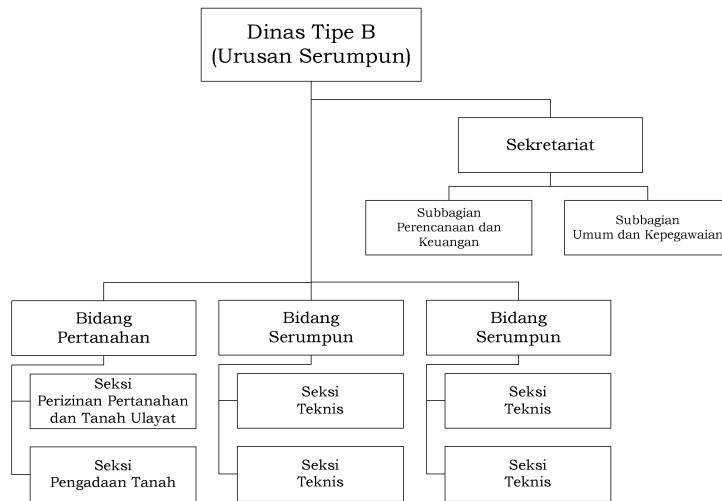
Dinas Tipe B
(Urusan Serumpun)

Sekretariat

Subbagian
Perencanaan dan
Keuangan

Subbagian
Umum dan Kepegawaian

Bidang
Pertanahan

Seksi
Perizinan Pertanahan
dan Tanah Ulayat

Seksi
Pengadaan Tanah

Bidang
Serumpun

Seksi
Teknis

Seksi
Teknis

Bidang
Serumpun

Seksi
Teknis

Seksi
Teknis